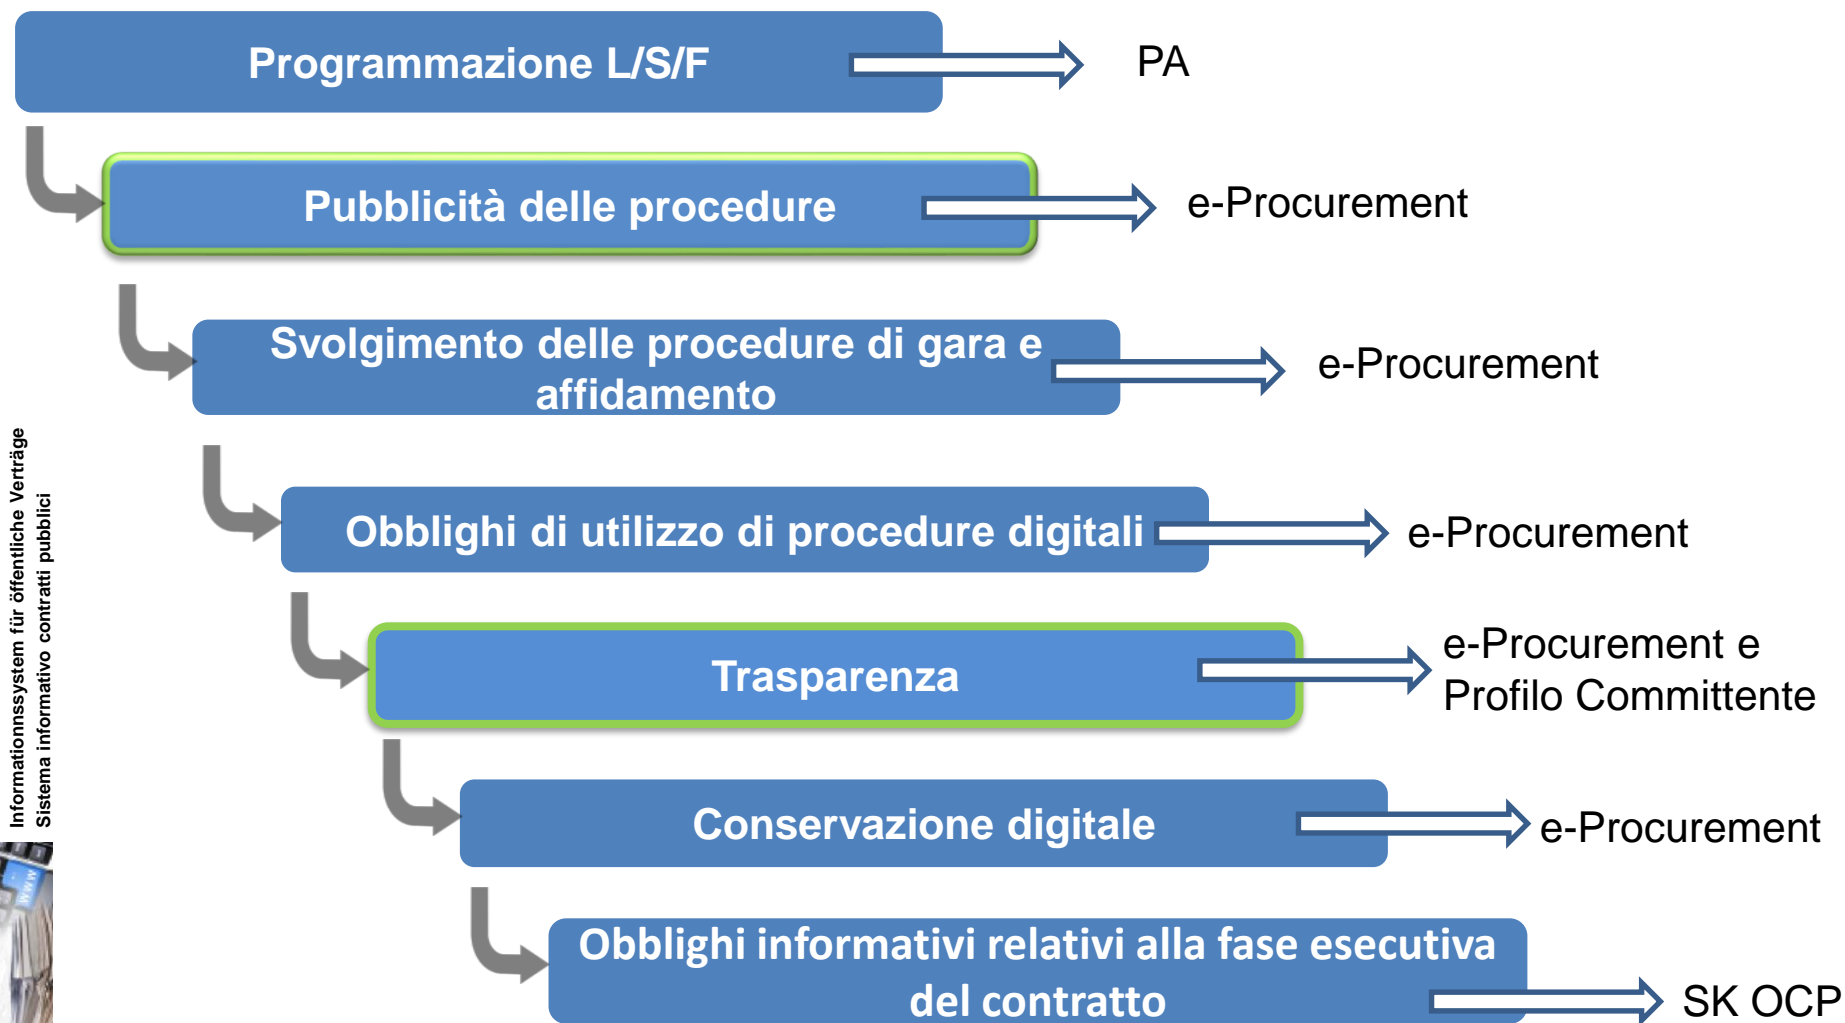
Programmazione L/S/F

PA

Pubblicità delle procedure

e-Procurement

Svolgimento delle procedure di gara e affidamento

e-Procurement

Obblighi di utilizzo di procedure digitali

e-Procurement

Trasparenza

e-Procurement e Profilo Committente

Conservazione digitale

e-Procurement

Obblighi informativi relativi alla fase esecutiva del contratto

SK OCP

Informationssystem für öffentliche Verträge
Sistema informativo contratti pubblici